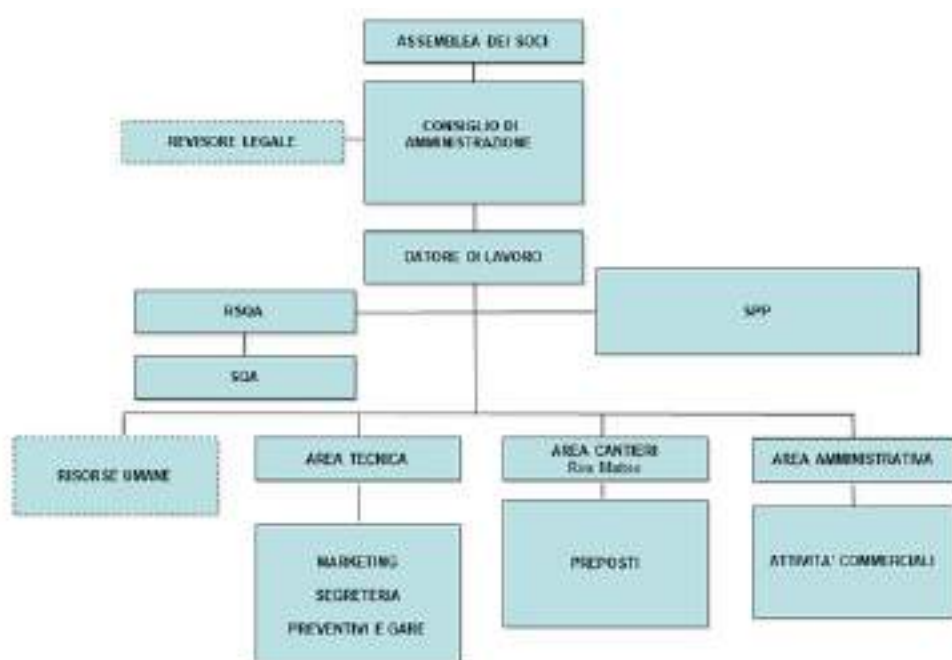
ASSEMBLEA DEI SOCI

REVISORE LEGALE

CONSIGLIO DI AMMINISTRAZIONE

DATORE DI LAVORO

RSQA

SPP

SQA

RISORSE UMANE

AREA TECNICA

AREA CANTIERI
Riva Matteo

AREA AMMINISTRATIVA

MARKETING
SEGRETERIA
PREVENTIVI E GARE

PREPOSTI

ATTIVITA' COMMERCIALI